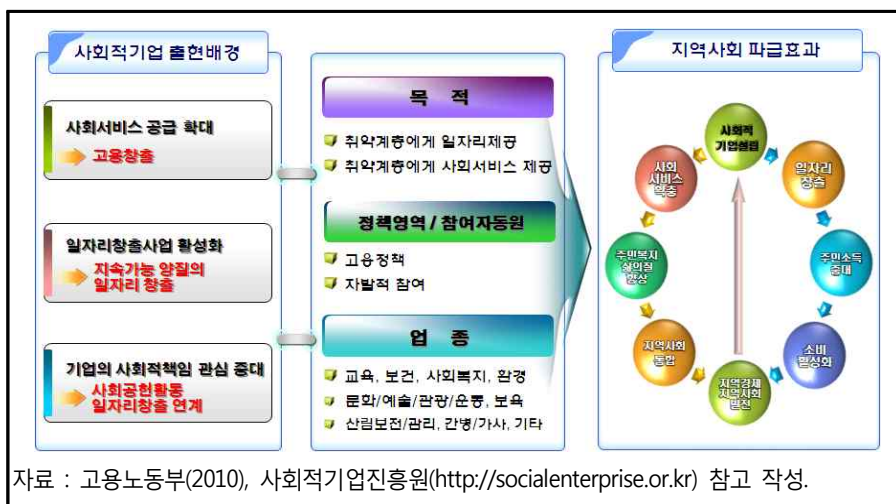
사회적기업 출현배경

사회서비스 공급 확대
고용창출

일자리창출사업 활성화
지속가능 양질의 일자리 창출

기업의 사회적책임 관심 증대
사회공헌활동 일자리창출 연계

목 적

취약계층에게 일자리제공
취약계층에게 사회서비스 제공

정책영역 / 참여자동원

고용정책
자발적 참여

업 종

교육, 보건, 사회복지, 환경
문화/예술/관광/운동, 보육
산림보전/관리, 간병/가사, 기타

지역사회 파급효과

사회적 기업설립
일자리 창출
주민소득 증대
소비 활성화
지역경제 지역사회 발전
지역사회 통합
주민복지 삶의질 향상
사회 서비스 확충

자료 : 고용노동부(2010), 사회적기업진흥원(http://socialenterprise.or.kr) 참고 작성.